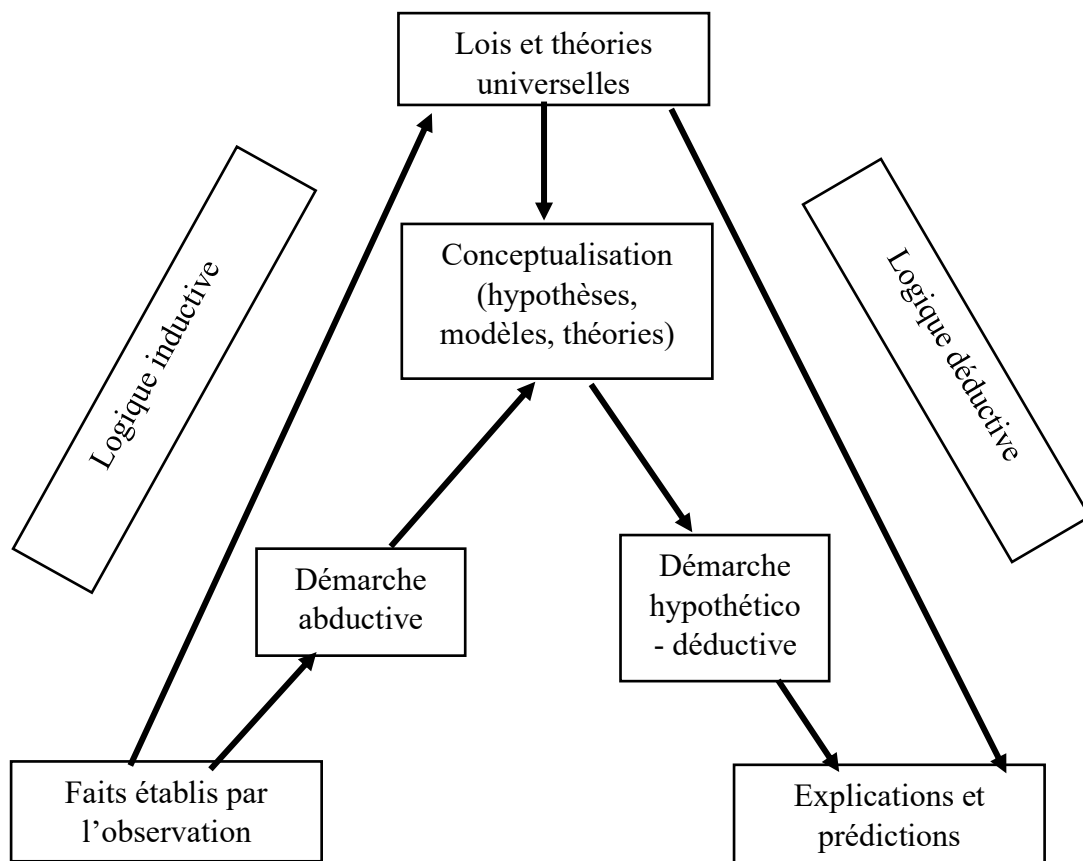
Lois et théories universelles

Logique inductive

Conceptualisation (hypothèses, modèles, théories)

Logique déductive

Démarche abductive

Démarche hypothético - déductive

Faits établis par l'observation

Explications et prédictions